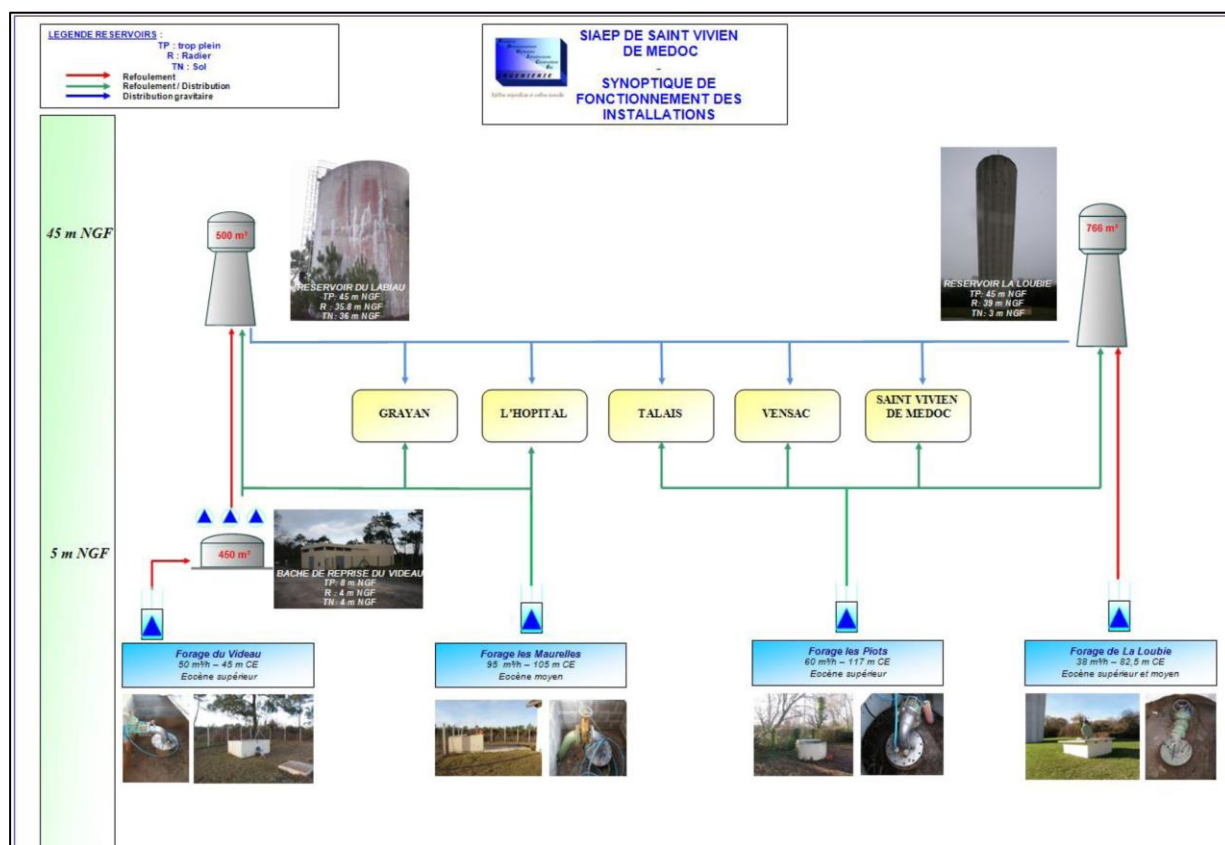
LEGENDE RESERVOIRS :
TP : trop plein
R : Radier
TN : Sol
Refoulement
Refoulement / Distribution
Distribution gravitaire

SIAEP DE SAINT VIVIEN DE MEDOC
-
SYNOPTIQUE DE FONCTIONNEMENT DES INSTALLATIONS

45 m NGF

5 m NGF

500 m³

RESERVOIR DU LABIAU
TP: 45 m NGF
R : 35.8 m NGF
TN : 36 m NGF

766 m³

RESERVOIR LA LOUBIE
TP: 45 m NGF
R: 39 m NGF
TN: 3 m NGF

GRAYAN

L'HOPITAL

TALAIS

VENSAC

SAINT VIVIEN DE MEDOC

450 m³

BACHE DE REPRISE DU VIDEAU
TP: 8 m NGF
R : 4 m NGF
TN: 4 m NGF

Forage du Videau
50 m³/h – 45 m CE
Eocène supérieur

Forage les Maurelles
95 m³/h – 105 m CE
Eocène moyen

Forage les Piots
60 m³/h – 117 m CE
Eocène supérieur

Forage de La Loubie
38 m³/h – 82,5 m CE
Eocène supérieur et moyen